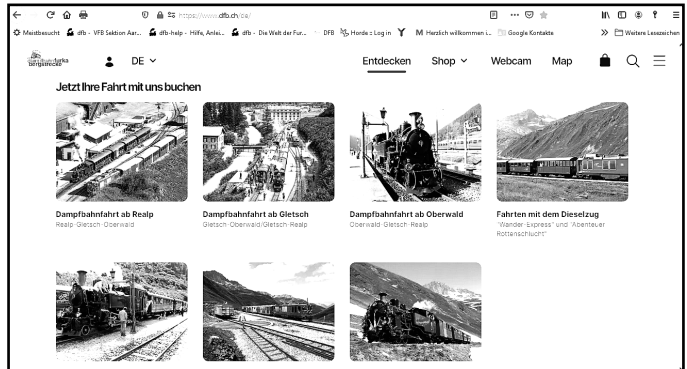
https://www.dfb.ch/de/

Meistbesucht dfb - VFB Sektion Aar... dfb-help - Hilfe, Anlei... dfb - Die Welt der Fur... DFB Horde :: Log in Y M Herzlich willkommen i... Google Kontakte » Weitere Lesezeichen

dampfbahn furka bergstrecke

DE

Entdecken Shop Webcam Map

Jetzt Ihre Fahrt mit uns buchen

Dampfbahnfahrt ab Realp
Realp · Gletsch · Oberwald

Dampfbahnfahrt ab Gletsch
Gletsch · Oberwald/Gletsch · Realp

Dampfbahnfahrt ab Oberwald
Oberwald · Gletsch · Realp

Fahrten mit dem Dieselzug
"Wander-Express" und "Abenteuer Rottenschlucht"